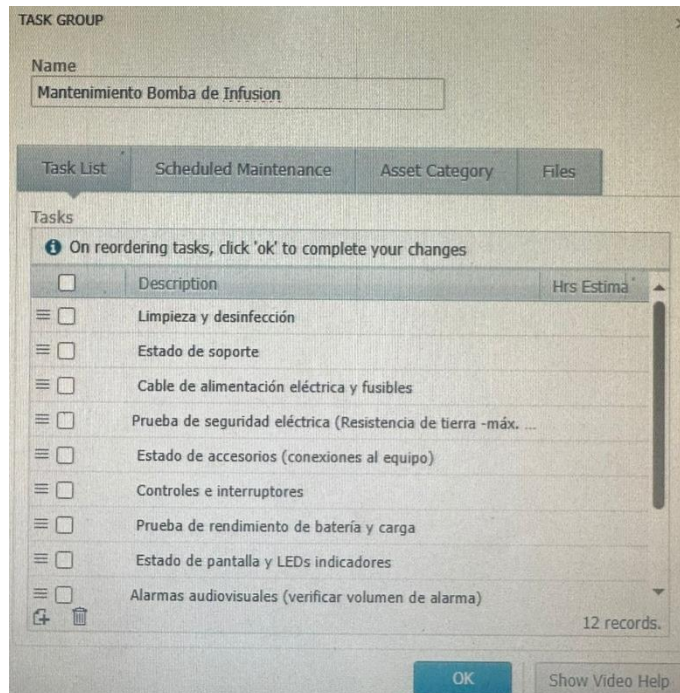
TASK GROUP

Name

Mantenimiento Bomba de Infusion

Task List | Scheduled Maintenance | Asset Category | Files

Tasks

On reordering tasks, click 'ok' to complete your changes

| | Description | Hrs Estima |
|---|---|---|
| | Limpieza y desinfección | |
| | Estado de soporte | |
| | Cable de alimentación eléctrica y fusibles | |
| | Prueba de seguridad eléctrica (Resistencia de tierra -máx. ... | |
| | Estado de accesorios (conexiones al equipo) | |
| | Controles e interruptores | |
| | Prueba de rendimiento de batería y carga | |
| | Estado de pantalla y LEDs indicadores | |
| | Alarmas audiovisuales (verificar volumen de alarma) | |

12 records.

OK

Show Video Help